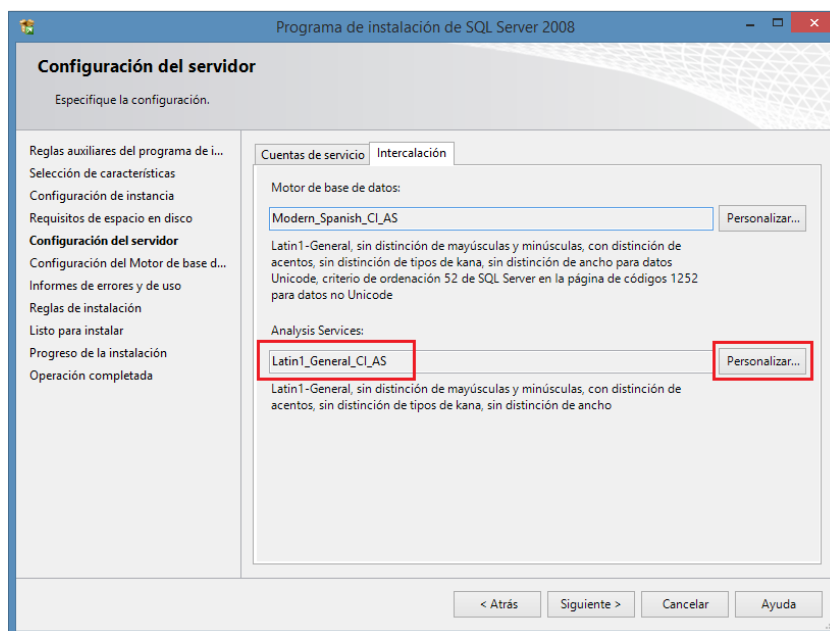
Programa de instalación de SQL Server 2008

Configuración del servidor

Especifique la configuración.

Reglas auxiliares del programa de i...
Selección de características
Configuración de instancia
Requisitos de espacio en disco
Configuración del servidor
Configuración del Motor de base d...
Informes de errores y de uso
Reglas de instalación
Listo para instalar
Progreso de la instalación
Operación completada

Cuentas de servicio | Intercalación

Motor de base de datos:

Modern_Spanish_CI_AS

Personalizar...

Latin1-General, sin distinción de mayúsculas y minúsculas, con distinción de acentos, sin distinción de tipos de kana, sin distinción de ancho para datos Unicode, criterio de ordenación 52 de SQL Server en la página de códigos 1252 para datos no Unicode

Analysis Services:

Latin1_General_CI_AS

Personalizar...

Latin1-General, sin distinción de mayúsculas y minúsculas, con distinción de acentos, sin distinción de tipos de kana, sin distinción de ancho

< Atrás | Siguiente > | Cancelar | Ayuda